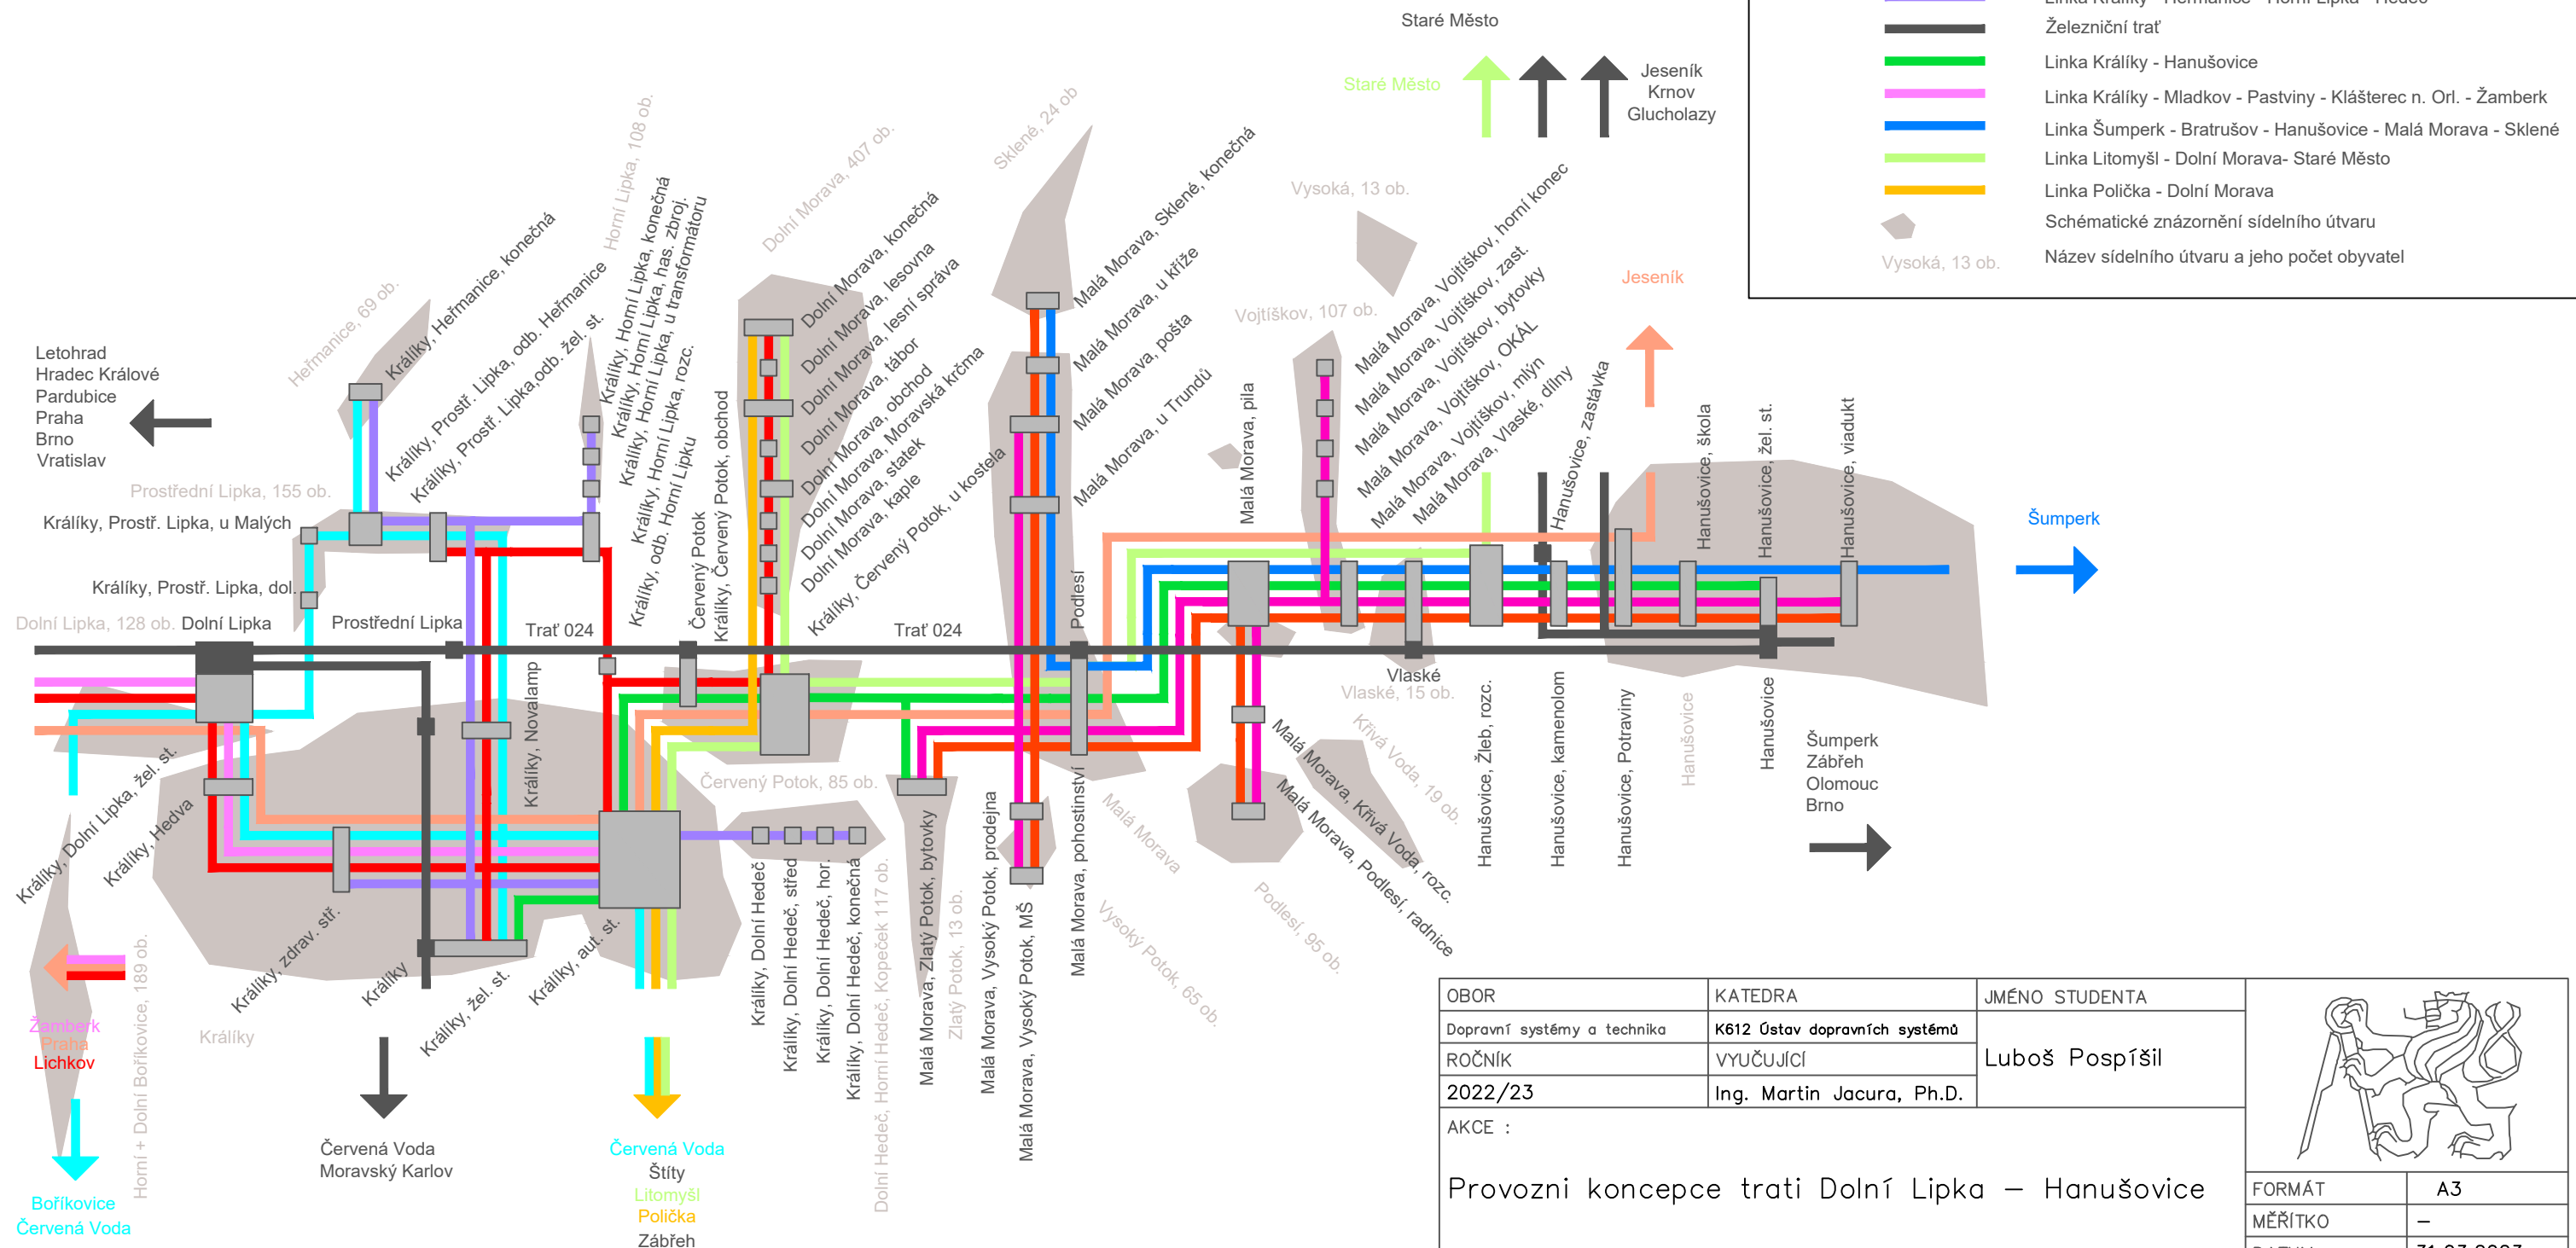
Železniční trať
Linka Králíky - Hanušovice
Linka Králíky - Mladkov - Pastviny - Klášterec n. Orl. - Žamberk
Linka Šumperk - Bratrušov - Hanušovice - Malá Morava - Sklené
Linka Litomyšl - Dolní Morava- Staré Město
Linka Polička - Dolní Morava
Schématické znázornění sídelního útvaru
Vysoká, 13 ob. Název sídelního útvaru a jeho počet obyvatel

Staré Město
Staré Město
Jeseník
Krnov
Glucholazy
Jeseník
Šumperk

Letohrad
Hradec Králové
Pardubice
Praha
Brno
Vratislav

Heřmanice, 69 ob.
Králíky, Heřmanice, konečná
Králíky, Prostř. Lipka, odb. Heřmanice
Králíky, Prostř. Lipka,odb. žel. st.
Horní Lipka, 108 ob.
Králíky, Horní Lipka, konečná
Králíky, Horní Lipka, has. zbroj.
Králíky, Horní Lipka, u transformátoru
Králíky, Horní Lipka, rozc.
Králíky, odb. Horní Lipku
Červený Potok
Králíky, Červený Potok, obchod
Dolní Morava, 407 ob.
Dolní Morava, konečná
Dolní Morava, lesovna
Dolní Morava, lesní správa
Dolní Morava, tábor
Dolní Morava, obchod
Dolní Morava, Moravská krčma
Dolní Morava, statek
Dolní Morava, kaple
Králíky, Červený Potok, u kostela
Sklené, 24 ob.
Malá Morava, Sklené, konečná
Malá Morava, u kříže
Malá Morava, pošta
Malá Morava, u Trundů
Vysoká, 13 ob.
Vojtíškov, 107 ob.
Malá Morava, Vojtíškov, horní konec
Malá Morava, Vojtíškov, zast.
Malá Morava, Vojtíškov, bytovky
Malá Morava, Vojtíškov, OKÁL
Malá Morava, Vojtíškov, mlýn
Malá Morava, Vlaské, dílny
Hanušovice, zastávka
Hanušovice, škola
Hanušovice, žel. st.
Hanušovice, viadukt
Malá Morava, pila
Podlesí

Prostřední Lipka, 155 ob.
Králíky, Prostř. Lipka, u Malých
Králíky, Prostř. Lipka, dol.
Dolní Lipka, 128 ob. Dolní Lipka
Prostřední Lipka
Trať 024
Trať 024
Králíky, Novalamp
Vlaské
Vlaské, 15 ob.
Červený Potok, 85 ob.
Křivá Voda, 19 ob.
Malá Morava, Křivá Voda, rozc.
Malá Morava, Podlesí, radnice
Podlesí, 95 ob.
Malá Morava
Vysoký Potok, 65 ob.
Hanušovice, Žleb, rozc.
Hanušovice, kamenolom
Hanušovice, Potraviny
Hanušovice
Hanušovice
Šumperk
Zábřeh
Olomouc
Brno

Králíky, Dolní Lipka, žel. st.
Králíky, Hedva
Králíky, zdrav. stř.
Králíky
Králíky, žel. st.
Králíky, aut. st.
Králíky, Dolní Hedeč
Králíky, Dolní Hedeč, střed
Králíky, Dolní Hedeč, hor.
Králíky, Dolní Hedeč, konečná
Dolní Hedeč, Horní Hedeč, Kopeček 117 ob.
Malá Morava, Zlatý Potok, bytovky
Zlatý Potok, 13 ob.
Malá Morava, Vysoký Potok, prodejna
Malá Morava, Vysoký Potok, MŠ
Malá Morava, pohostinství
Horní + Dolní Bořikovice, 189 ob.
Žamberk
Praha
Lichkov
Králíky
Bořikovice
Červená Voda
Červená Voda
Moravský Karlov
Červená Voda
Štíty
Litomyšl
Polička
Zábřeh

| OBOR | KATEDRA | JMÉNO STUDENTA |
|---|---|---|
| Dopravní systémy a technika | K612 Ústav dopravních systémů | Luboš Pospíšil |
| ROČNÍK | VYUČUJÍCÍ | |
| 2022/23 | Ing. Martin Jacura, Ph.D. | |

AKCE :
Provozni koncepce trati Dolní Lipka – Hanušovice
FORMÁT A3
MĚŘÍTKO –